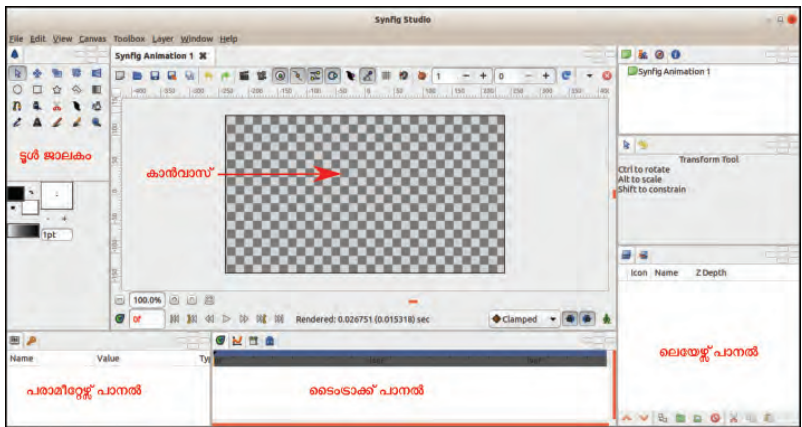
Synfig Studio

File Edit View Canvas Toolbox Layer Window Help

Synfig Animation 1

Synfig Animation 1

ടൂൾ ജാലകം

കാൻവാസ്

Transform Tool
Ctrl to rotate
Alt to scale
Shift to constrain

1pt

100.0%

0f

Rendered: 0.026751 (0.015318) sec

Clamped

Icon Name Z Depth

ലെയേഴ്സ് പാനൽ

Name Value Ty

പരാമീറ്റേഴ്സ് പാനൽ

ടൈംട്രാക്ക് പാനൽ